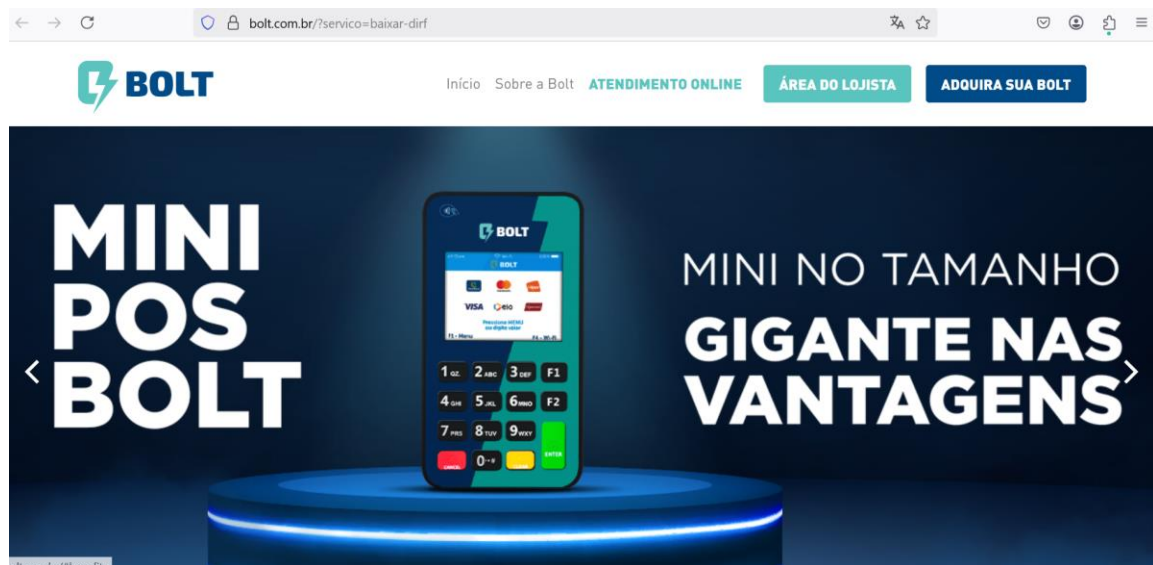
bolt.com.br/?servico=baixar-dirf

BOLT

Início Sobre a Bolt ATENDIMENTO ONLINE ÁREA DO LOJISTA ADQUIRA SUA BOLT

MINI POS BOLT

BOLT

BOLT

VISA elo

Pressione MENU ou digite valor

F1 - Menu

1 QZ 2 ABC 3 DEF F1
4 GHI 5 JKL 6 MNO F2
7 PRS 8 TUV 9 WXY
CANCEL 0 ENTER

MINI NO TAMANHO
GIGANTE NAS VANTAGENS